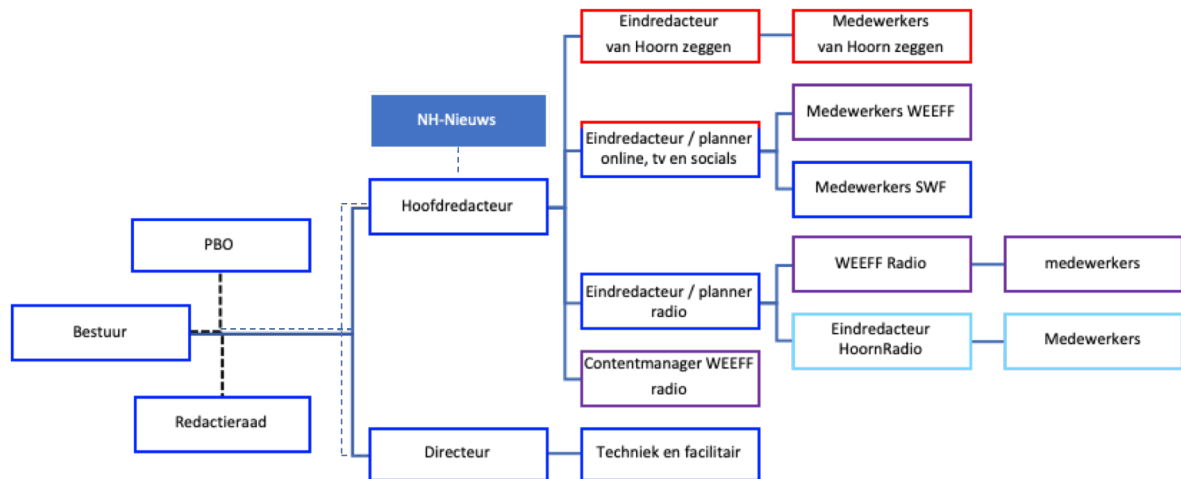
NH-Nieuws

PBO

Bestuur

Redactieraad

Hoofdredacteur

Directeur

Eindredacteur van Hoorn zeggen

Medewerkers van Hoorn zeggen

Eindredacteur / planner online, tv en socials

Medewerkers WEEFF

Medewerkers SWF

Eindredacteur / planner radio

WEEFF Radio

medewerkers

Eindredacteur HoornRadio

Medewerkers

Contentmanager WEEFF radio

Techniek en facilitair